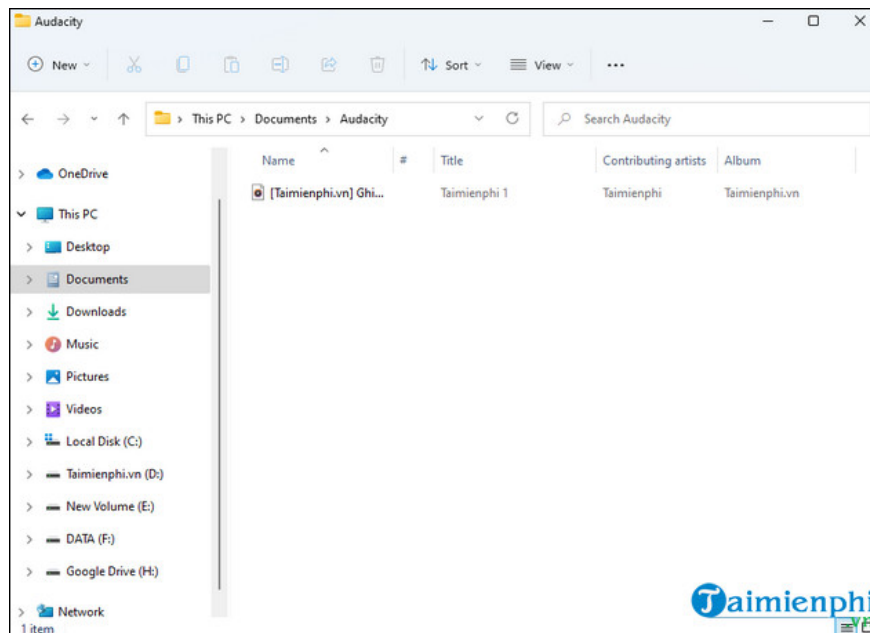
Audacity

New Sort View ...

This PC > Documents > Audacity

Search Audacity

OneDrive
This PC
Desktop
Documents
Downloads
Music
Pictures
Videos
Local Disk (C:)
Taimienphi.vn (D:)
New Volume (E:)
DATA (F:)
Google Drive (H:)
Network

| Name | # | Title | Contributing artists | Album |
|---|---|---|---|---|
| [Taimienphi.vn] Ghi... | | Taimienphi 1 | Taimienphi | Taimienphi.vn |

1 item

Taimienphi